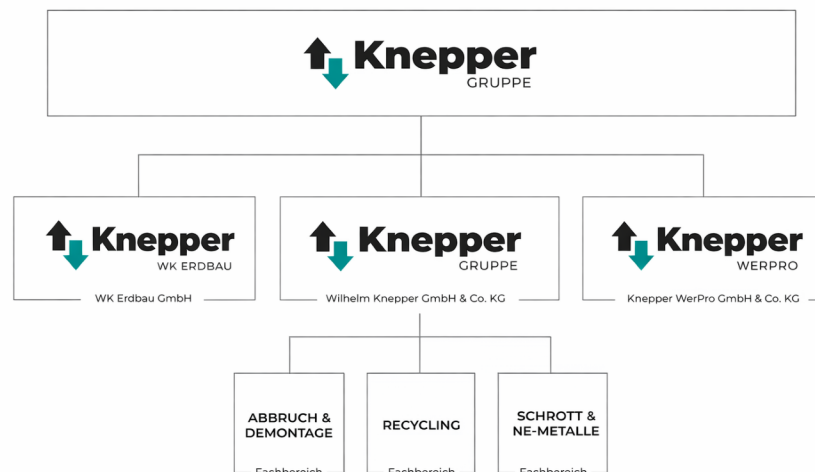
Knepper
GRUPPE

Knepper
WK ERDBAU
WK Erdbau GmbH

Knepper
GRUPPE
Wilhelm Knepper GmbH & Co. KG

Knepper
WERPRO
Knepper WerPro GmbH & Co. KG

ABBRUCH & DEMONTAGE
Fachbereich

RECYCLING
Fachbereich

SCHROTT & NE-METALLE
Fachbereich